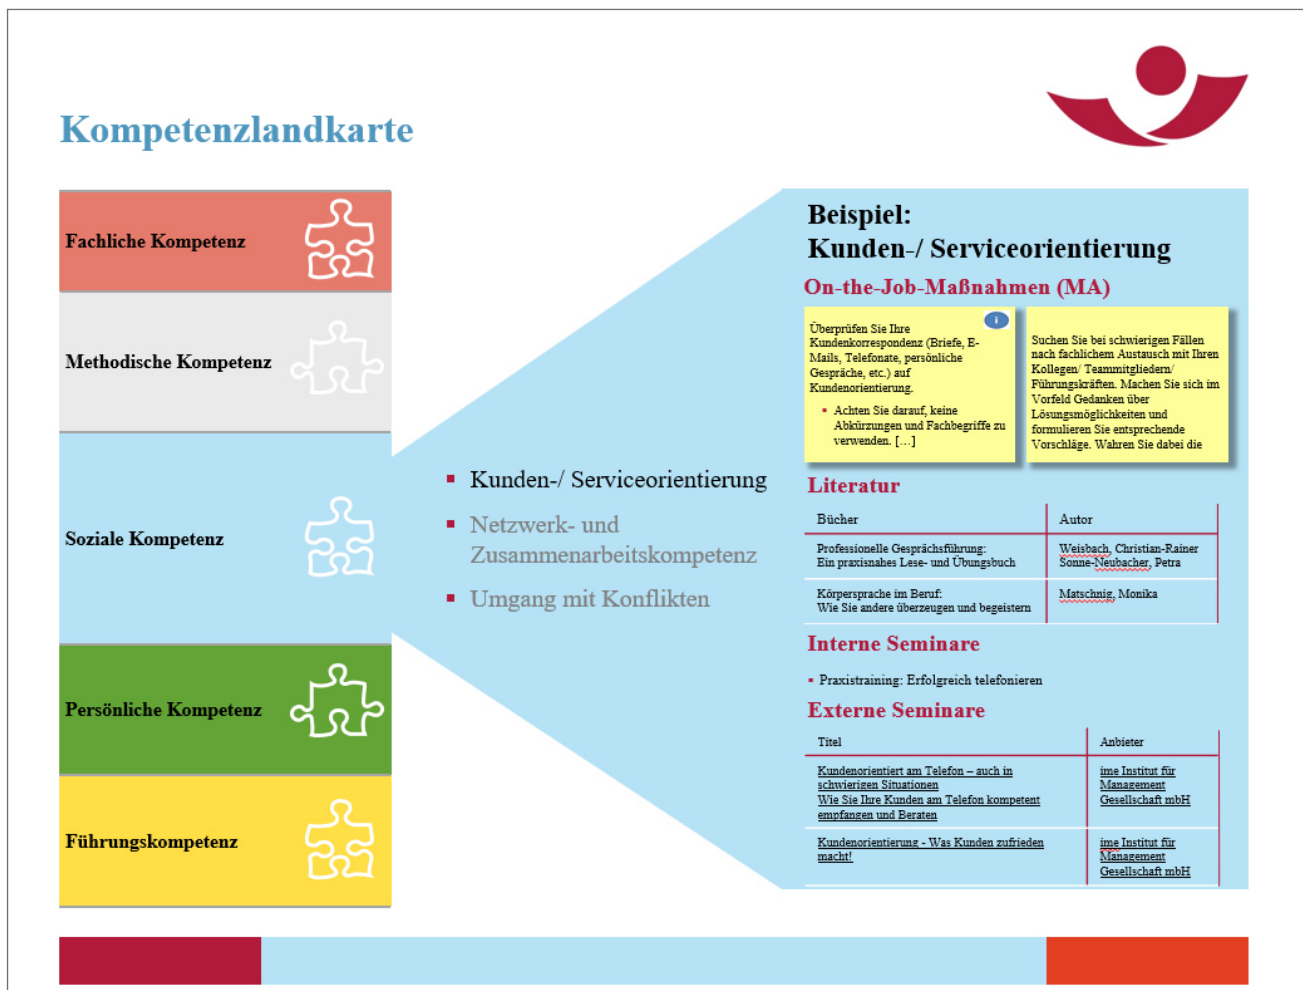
Kompetenzlandkarte

Fachliche Kompetenz

Methodische Kompetenz

Soziale Kompetenz

Persönliche Kompetenz

Führungskompetenz

- Kunden-/ Serviceorientierung
- Netzwerk- und Zusammenarbeitskompetenz
- Umgang mit Konflikten

Beispiel:
Kunden-/ Serviceorientierung

On-the-Job-Maßnahmen (MA)

Überprüfen Sie Ihre Kundenkorrespondenz (Briefe, E-Mails, Telefonate, persönliche Gespräche, etc.) auf Kundenorientierung.

- Achten Sie darauf, keine Abkürzungen und Fachbegriffe zu verwenden. […]

Suchen Sie bei schwierigen Fällen nach fachlichem Austausch mit Ihren Kollegen/ Teammitgliedern/ Führungskräften. Machen Sie sich im Vorfeld Gedanken über Lösungsmöglichkeiten und formulieren Sie entsprechende Vorschläge. Wahren Sie dabei die

Literatur

| Bücher | Autor |
|---|---|
| Professionelle Gesprächsführung: Ein praxisnahes Lese- und Übungsbuch | Weisbach, Christian-Rainer Sonne-Neubacher, Petra |
| Körpersprache im Beruf: Wie Sie andere überzeugen und begeistern | Matschnig, Monika |

Interne Seminare

- Praxistraining: Erfolgreich telefonieren

Externe Seminare

| Titel | Anbieter |
|---|---|
| Kundenorientiert am Telefon – auch in schwierigen Situationen Wie Sie Ihre Kunden am Telefon kompetent empfangen und Beraten | ime Institut für Management Gesellschaft mbH |
| Kundenorientierung - Was Kunden zufrieden macht! | ime Institut für Management Gesellschaft mbH |